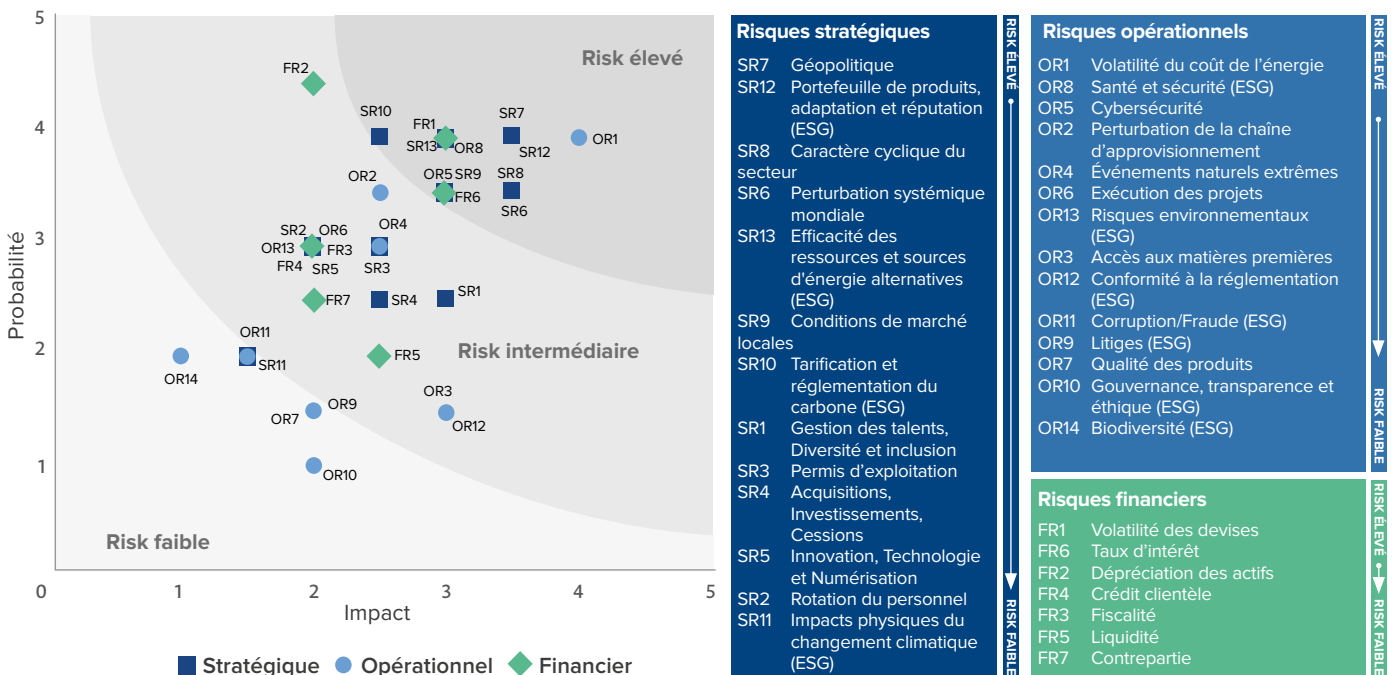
5
4
3
2
1
0
1
2
3
4
5

Probabilité

Impact

Risk élevé

Risk intermédiaire

Risk faible

FR2
SR10
FR1
SR13
OR8
SR7
SR12
OR1
OR2
OR5
SR9
FR6
SR8
SR6
SR2
OR6
OR13
FR3
FR4
SR5
OR4
SR3
FR7
SR4
SR1
OR11
OR14
SR11
FR5
OR9
OR7
OR3
OR12
OR10

Stratégique
Opérationnel
Financier

Risques stratégiques

| | |
|---|---|
| SR7 | Géopolitique |
| SR12 | Portefeuille de produits, adaptation et réputation (ESG) |
| SR8 | Caractère cyclique du secteur |
| SR6 | Perturbation systémique mondiale |
| SR13 | Efficacité des ressources et sources d'énergie alternatives (ESG) |
| SR9 | Conditions de marché locales |
| SR10 | Tarification et réglementation du carbone (ESG) |
| SR1 | Gestion des talents, Diversité et inclusion |
| SR3 | Permis d'exploitation |
| SR4 | Acquisitions, Investissements, Cessions |
| SR5 | Innovation, Technologie et Numérisation |
| SR2 | Rotation du personnel |
| SR11 | Impacts physiques du changement climatique (ESG) |

RISK ÉLEVÉ
RISK FAIBLE

Risques opérationnels

| | |
|---|---|
| OR1 | Volatilité du coût de l'énergie |
| OR8 | Santé et sécurité (ESG) |
| OR5 | Cybersécurité |
| OR2 | Perturbation de la chaîne d'approvisionnement |
| OR4 | Événements naturels extrêmes |
| OR6 | Exécution des projets |
| OR13 | Risques environnementaux (ESG) |
| OR3 | Accès aux matières premières |
| OR12 | Conformité à la réglementation (ESG) |
| OR11 | Corruption/Fraude (ESG) |
| OR9 | Litiges (ESG) |
| OR7 | Qualité des produits |
| OR10 | Gouvernance, transparence et éthique (ESG) |
| OR14 | Biodiversité (ESG) |

RISK ÉLEVÉ
RISK FAIBLE

Risques financiers

| | |
|---|---|
| FR1 | Volatilité des devises |
| FR6 | Taux d'intérêt |
| FR2 | Dépréciation des actifs |
| FR4 | Crédit clientèle |
| FR3 | Fiscalité |
| FR5 | Liquidité |
| FR7 | Contrepartie |

RISK ÉLEVÉ
RISK FAIBLE